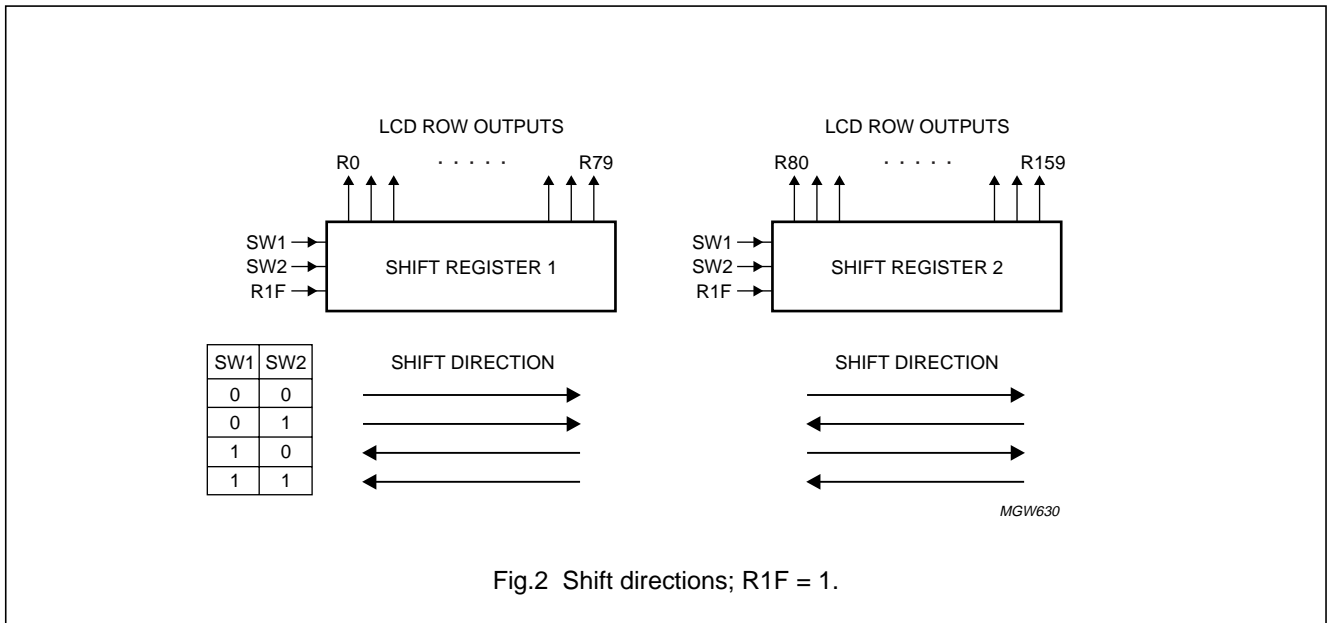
LCD ROW OUTPUTS

R0 . . . . . R79

SW1
SW2
R1F

SHIFT REGISTER 1

LCD ROW OUTPUTS

R80 . . . . . R159

SW1
SW2
R1F

SHIFT REGISTER 2

| SW1 | SW2 |
|---|---|
| 0 | 0 |
| 0 | 1 |
| 1 | 0 |
| 1 | 1 |

SHIFT DIRECTION

SHIFT DIRECTION

MGW630

Fig.2 Shift directions; R1F = 1.